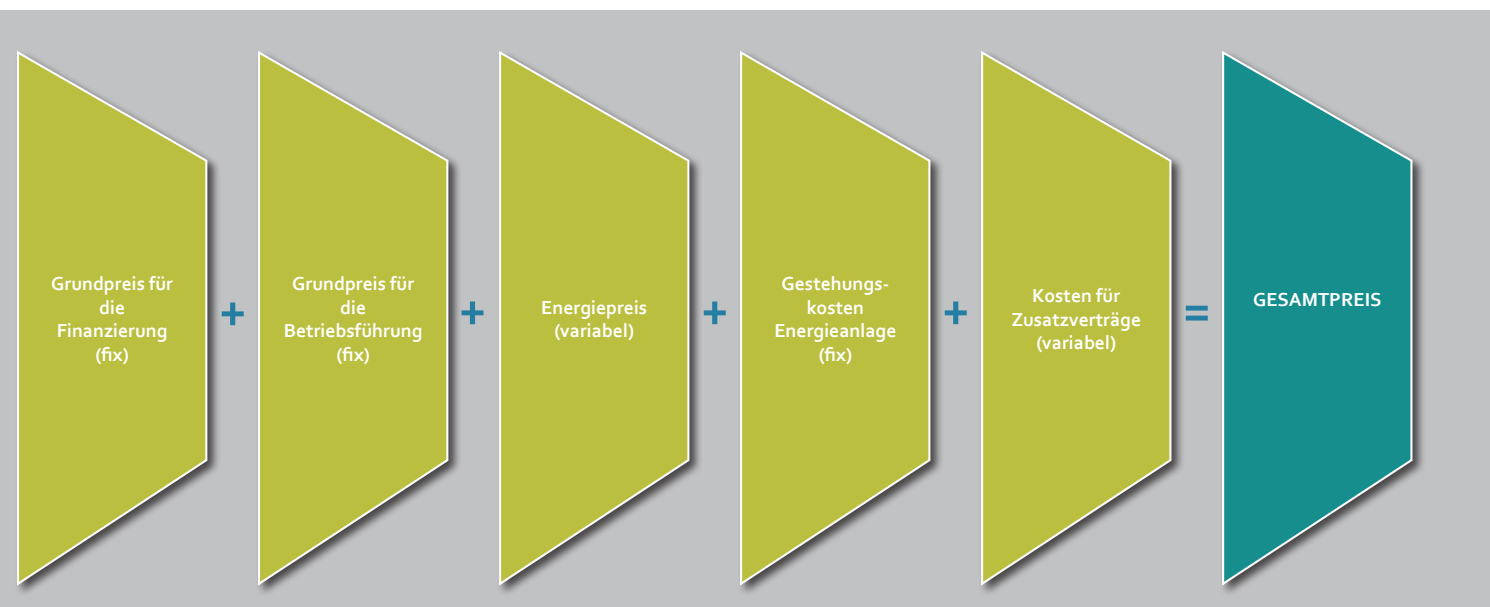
Grundpreis für die Finanzierung (fix)

+

Grundpreis für die Betriebsführung (fix)

+

Energiepreis (variabel)

+

Gestehungskosten Energieanlage (fix)

+

Kosten für Zusatzverträge (variabel)

=

GESAMTPREIS